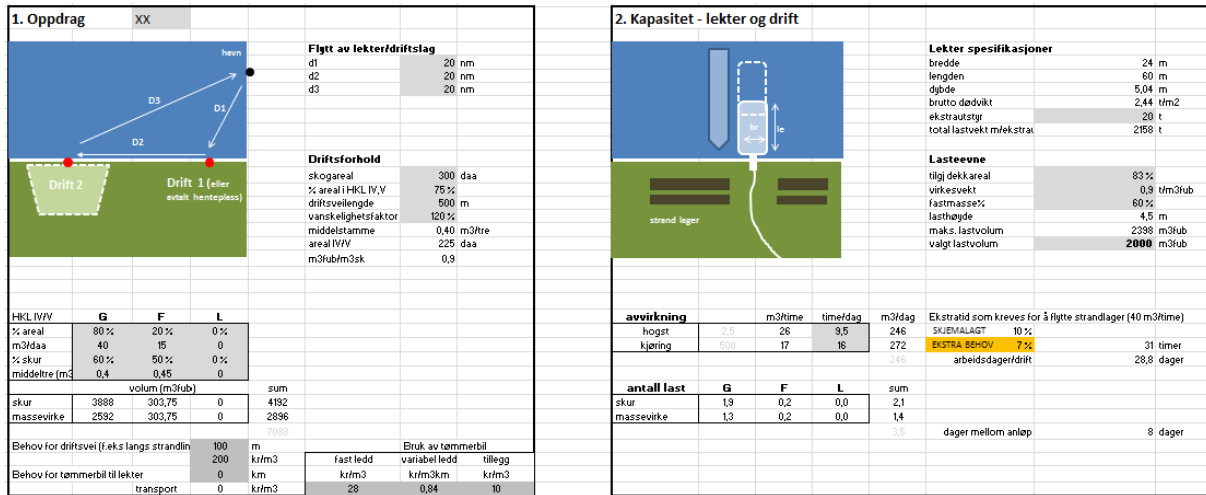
1. Oppdrag XX

havn
D3
D1
D2
Drift 2
Drift 1 (eller avtalt henteplass)

Flytt av lekter/driftslag
| | | |
|---|---|---|
| d1 | 20 | nm |
| d2 | 20 | nm |
| d3 | 20 | nm |

Driftsforhold
| | | |
|---|---|---|
| skogareal | 300 | daa |
| % areal i HKL IV,V | 75 % | |
| driftsveilengde | 500 | m |
| vanskelighetsfaktor | 120 % | |
| middelstamme | 0,40 | m3/tre |
| areal IV/V | 225 | daa |
| m3fub/m3sk | 0,9 | |

| HKL IV/V | G | F | L |
|---|---|---|---|
| % areal | 80 % | 20 % | 0 % |
| m3/daa | 40 | 15 | 0 |
| % skur | 60 % | 50 % | 0 % |
| middeltre (m3 | 0,4 | 0,45 | 0 |

| | volum (m3fub) | | | sum |
|---|---|---|---|---|
| skur | 3888 | 303,75 | 0 | 4192 |
| massevirke | 2592 | 303,75 | 0 | 2896 |
| | | | | 7088 |

Behov for driftsvei (f.eks langs strandlin 100 m
200 kr/m3
Behov for tømmerbil til lekter 0 km
transport 0 kr/m3

Bruk av tømmerbil
| fast ledd | variabel ledd | tillegg |
|---|---|---|
| kr/m3 | kr/m3km | kr/m3 |
| 28 | 0,84 | 10 |

2. Kapasitet - lekter og drift

br
le
strand lager

Lekter spesifikasjoner
| | | |
|---|---|---|
| bredde | 24 | m |
| lengden | 60 | m |
| dybde | 5,04 | m |
| brutto dødvikt | 2,44 | t/m2 |
| ekstrautstyr | 20 | t |
| total lastvekt m/ekstrau | 2158 | t |

Lasteevne
| | | |
|---|---|---|
| tilgj dekkareal | 83 % | |
| virkesvekt | 0,9 | t/m3fub |
| fastmasse% | 60 % | |
| lasthøyde | 4,5 | m |
| maks. lastvolum | 2398 | m3fub |
| valgt lastvolum | 2000 | m3fub |

| avvirkning | | m3/time | time/dag | m3/dag |
|---|---|---|---|---|
| hogst | 2,5 | 26 | 9,5 | 246 |
| kjøring | 500 | 17 | 16 | 272 |
| | | | | 246 |

Ekstratid som kreves for å flytte strandlager (40 m3/time)
SKJEMALAGT 10 %
EKSTRA BEHOV 7 % 31 timer
arbeidsdager/drift 28,8 dager

| antall last | G | F | L | sum |
|---|---|---|---|---|
| skur | 1,9 | 0,2 | 0,0 | 2,1 |
| massevirke | 1,3 | 0,2 | 0,0 | 1,4 |
| | | | | 3,5 |

dager mellom anløp 8 dager